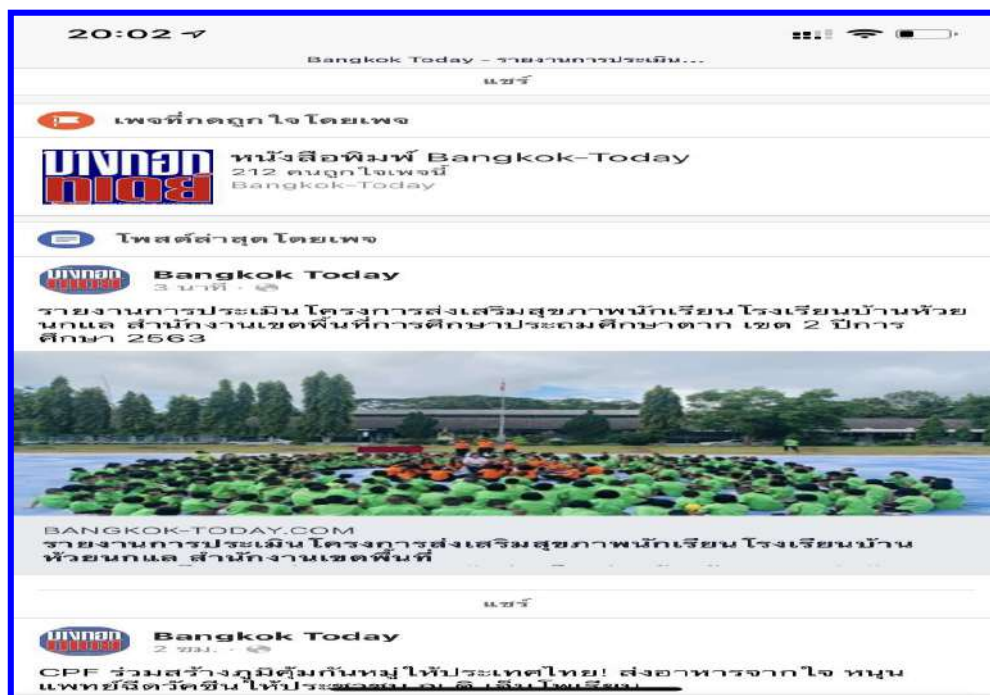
20:02

Bangkok Today – รายงานการประเมิน...

แชร์

เพจที่กดถูกใจโดยเพจ

บางกอก
ทูเดย์

หนังสือพิมพ์ Bangkok-Today
212 คนถูกใจเพจนี้
Bangkok-Today

โพสต์ล่าสุดโดยเพจ

Bangkok Today
3 นาที ·

รายงานการประเมินโครงการส่งเสริมสุขภาพนักเรียนโรงเรียนบ้านห้วยนกแล สำนักงานเขตพื้นที่การศึกษาประถมศึกษาตาก เขต 2 ปีการศึกษา 2563

BANGKOK-TODAY.COM
รายงานการประเมินโครงการส่งเสริมสุขภาพนักเรียนโรงเรียนบ้านห้วยนกแล สำนักงานเขตพื้นที่

แชร์

Bangkok Today
2 ชม. ·

CPF ร่วมสร้างภูมิคุ้มกันหมู่ให้ประเทศไทย! ส่งอาหารจากใจ หนุนแพทย์ฉีดวัคซีนให้ประ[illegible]